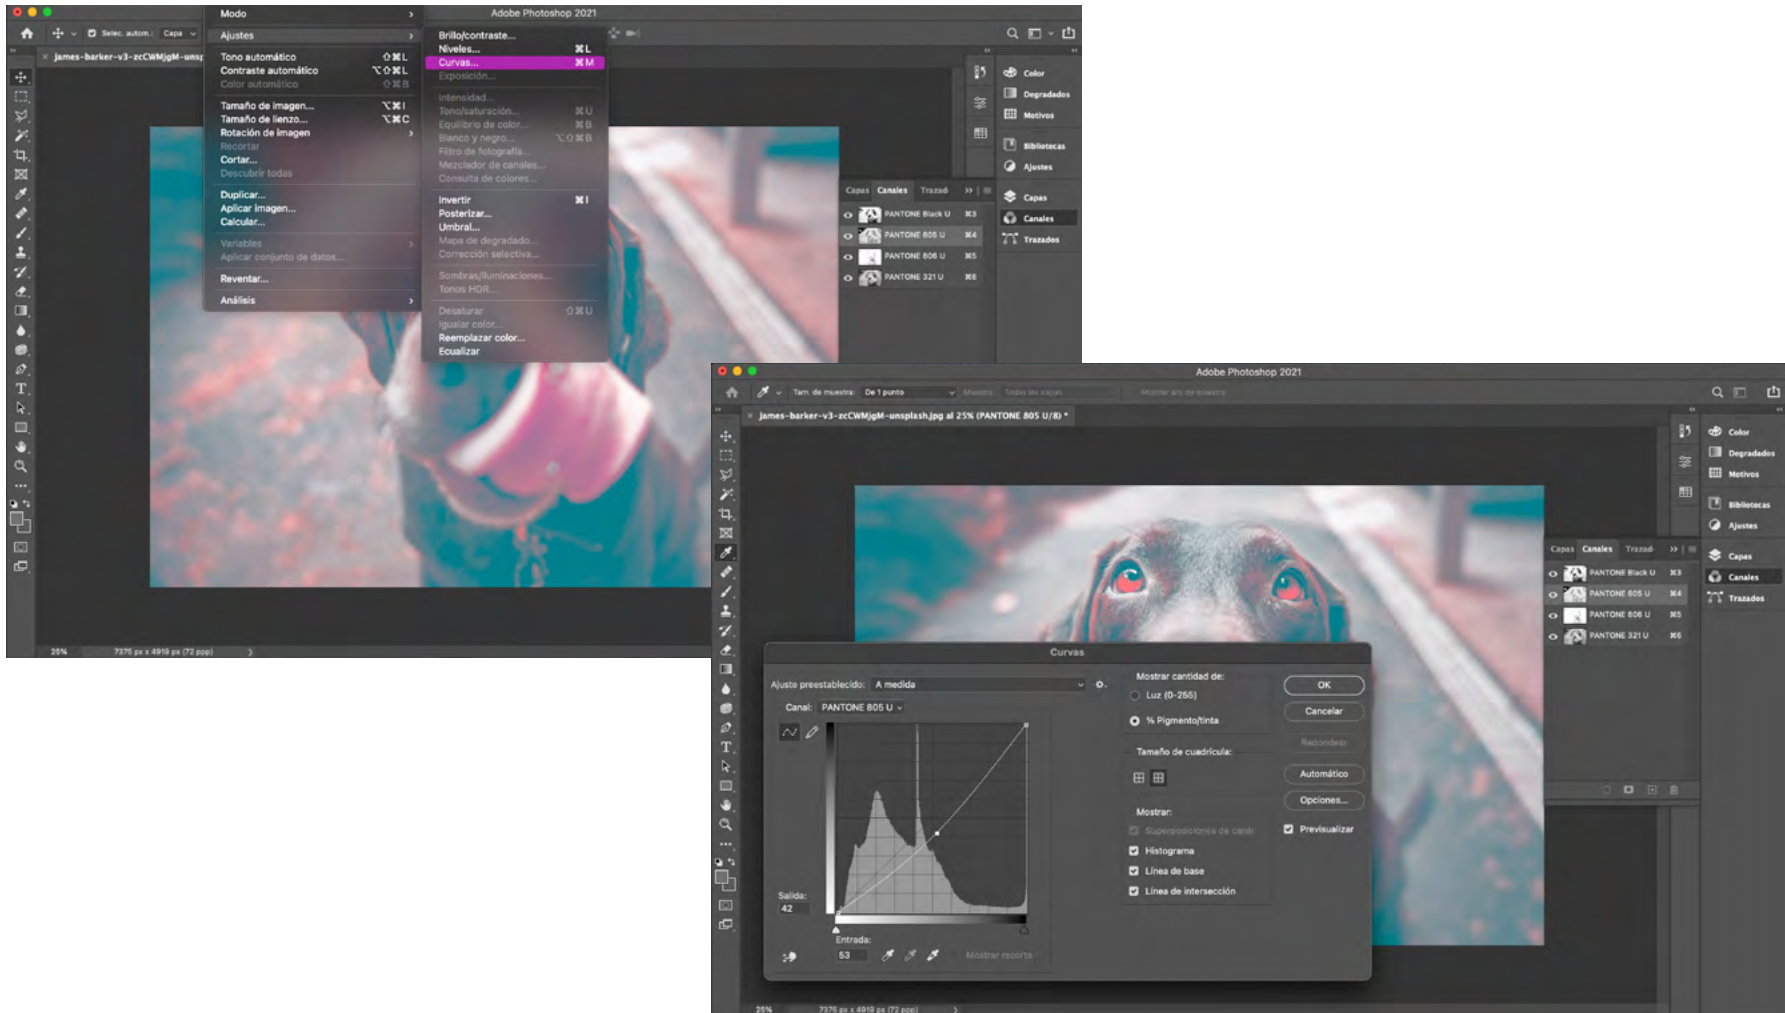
Adobe Photoshop 2021

Selec. autom.: Capa

james-barker-v3-zcCWMjgM-unsp

Modo
Ajustes
Tono automático ⇧⌘L
Contraste automático ⌥⇧⌘L
Color automático ⇧⌘B
Tamaño de imagen... ⌥⌘I
Tamaño de lienzo... ⌥⌘C
Rotación de imagen
Recortar
Cortar...
Descubrir todas
Duplicar...
Aplicar imagen...
Calcular...
Variables
Aplicar conjunto de datos...
Reventar...
Análisis

Brillo/contraste...
Niveles... ⌘L
Curvas... ⌘M
Exposición...
Intensidad...
Tono/saturación... ⌘U
Equilibrio de color... ⌘B
Blanco y negro... ⌥⇧⌘B
Filtro de fotografía...
Mezclador de canales...
Consulta de colores...
Invertir ⌘I
Posterizar...
Umbral...
Mapa de degradado...
Corrección selectiva...
Sombras/iluminaciones...
Tonos HDR...
Desaturar ⇧⌘U
Igualar color...
Reemplazar color...
Ecualizar

Color
Degradados
Motivos
Bibliotecas
Ajustes
Capas
Canales
Trazados

Capas Canales Trazad
PANTONE Black U ⌘3
PANTONE 805 U ⌘4
PANTONE 806 U ⌘5
PANTONE 321 U ⌘6

25% 7375 px x 4919 px (72 ppp)

Adobe Photoshop 2021

Tam. de muestra: De 1 punto Muestra: Todas las capas Mostrar aro de muestra

james-barker-v3-zcCWMjgM-unsplash.jpg al 25% (PANTONE 805 U/8) *

Color
Degradados
Motivos
Bibliotecas
Ajustes
Capas
Canales
Trazados

Capas Canales Trazad
PANTONE Black U ⌘3
PANTONE 805 U ⌘4
PANTONE 806 U ⌘5
PANTONE 321 U ⌘6

Curvas
Ajuste preestablecido: A medida
Canal: PANTONE 805 U
Salida:
42
Entrada:
53
Mostrar recorte
Mostrar cantidad de:
Luz (0-255)
% Pigmento/tinta
Tamaño de cuadrícula:
Mostrar:
Superposiciones de canal
Histograma
Línea de base
Línea de intersección
OK
Cancelar
Redondear
Automático
Opciones...
Previsualizar

25% 7375 px x 4919 px (72 ppp)